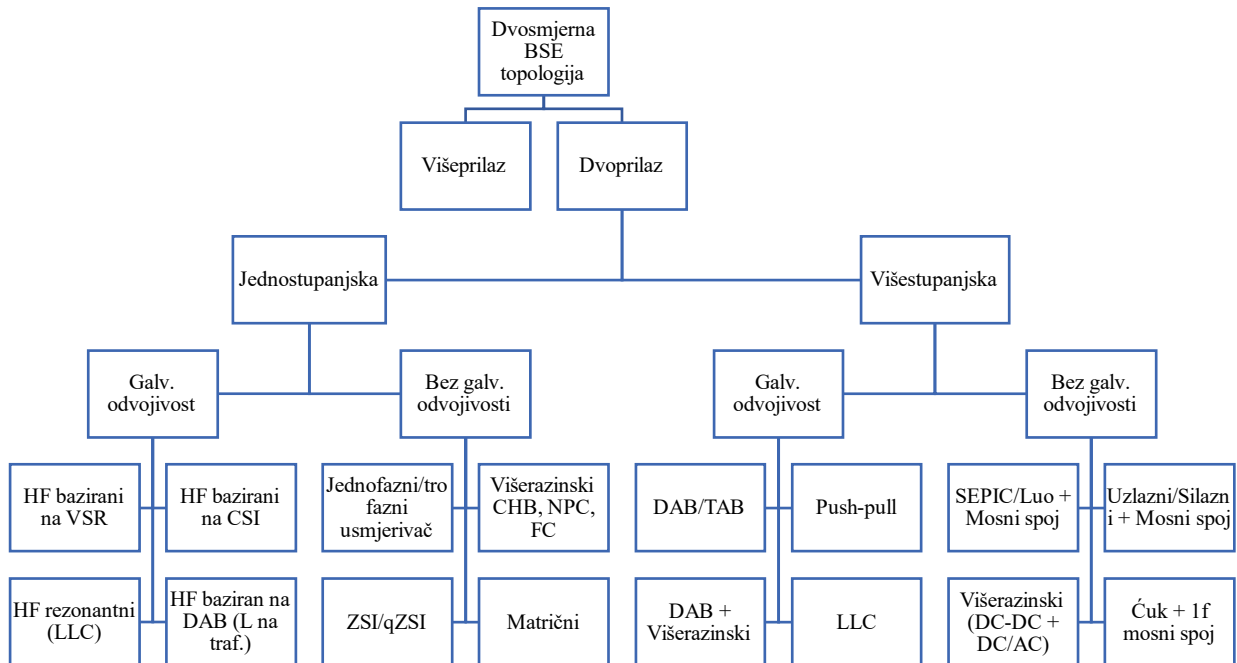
Dvosmjerna BSE topologija

Višeprilaz

Dvoprilaz

Jednostupanjska

Višestupanjska

Galv. odvojivost

Bez galv. odvojivosti

Galv. odvojivost

Bez galv. odvojivosti

HF bazirani na VSR

HF bazirani na CSI

Jednofazni/tro fazni usmjerivač

Višerazinski CHB, NPC, FC

DAB/TAB

Push-pull

SEPIC/Luo + Mosni spoj

Uzlazni/Silazn i + Mosni spoj

HF rezonantni (LLC)

HF baziran na DAB (L na traf.)

ZSI/qZSI

Matrični

DAB + Višerazinski

LLC

Višerazinski (DC-DC + DC/AC)

Ćuk + 1f mosni spoj